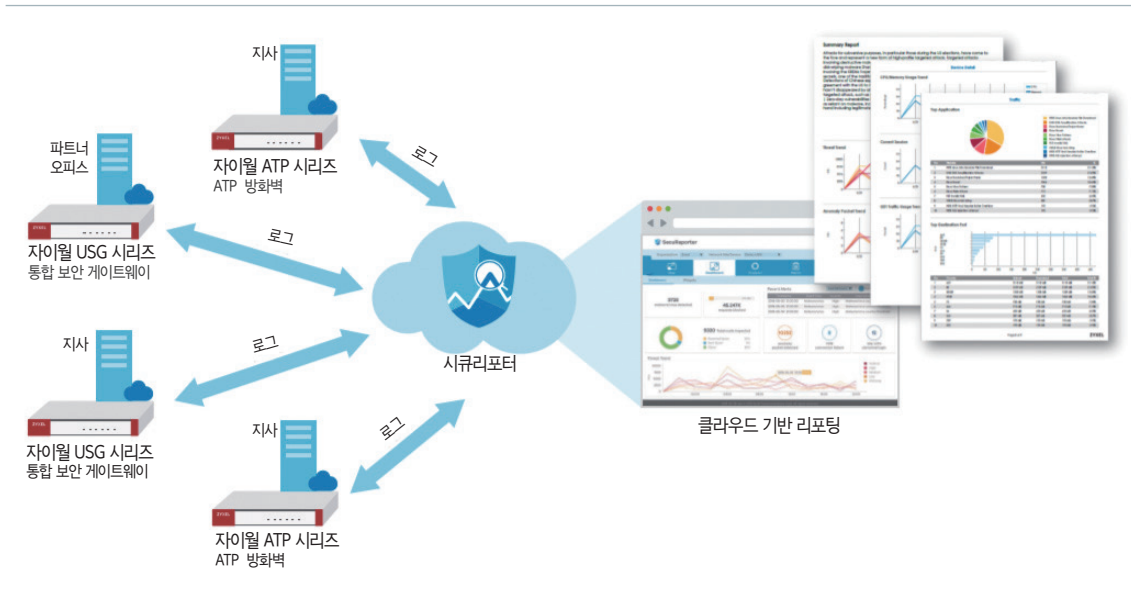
지사

자이월 ATP 시리즈
ATP 방화벽

파트너
오피스

자이월 USG 시리즈
통합 보안 게이트웨이

로그

로그

로그

로그

시큐리포터

지사

자이월 USG 시리즈
통합 보안 게이트웨이

지사

자이월 ATP 시리즈
ATP 방화벽

클라우드 기반 리포팅

Summary Report

SecuReporter

ZYXEL